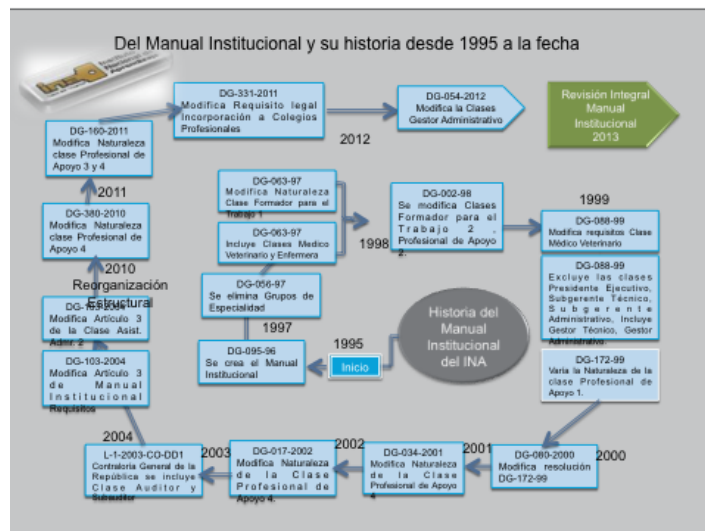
Del Manual Institucional y su historia desde 1995 a la fecha

DG-331-2011
Modifica Requisito legal Incorporación a Colegios Profesionales

DG-054-2012
Modifica la Clases Gestor Administrativo

2012

Revisión Integral Manual Institucional 2013

DG-160-2011
Modifica Naturaleza clase Profesional de Apoyo 3 y 4

2011

DG-380-2010
Modifica Naturaleza clase Profesional de Apoyo 4

2010

Reorganización Estructural

DG-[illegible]
Modifica Artículo 3 de la Clase Asist. Admi. 2

DG-103-2004
Modifica Artículo 3 de Manual Institucional Requisitos

2004

L-1-2003-CO-DD1
Contraloría General de la República se incluye Clase Auditor y Subauditor

2003

DG-017-2002
Modifica Naturaleza de la Clase Profesional de Apoyo 4.

2002

DG-034-2001
Modifica Naturaleza de la Clase Profesional de Apoyo 4

2001

DG-080-2000
Modifica resolución DG-172-99

2000

DG-063-97
Modifica Naturaleza Clase Formador para el Trabajo 1

DG-063-97
Incluye Clases Medico Veterinario y Enfermera

1998

DG-002-98
Se modifica Clases Formador para el Trabajo 2, Profesional de Apoyo 2.

1999

DG-088-99
Modifica requisitos Clase Médico Veterinario

DG-088-99
Excluye las clases Presidente Ejecutivo, Subgerente Técnico, Subgerente Administrativo, Incluye Gestor Técnico, Gestor Administrativo.

DG-172-99
Varia la Naturaleza de la clase Profesional de Apoyo 1.

DG-056-97
Se elimina Grupos de Especialidad

1997

DG-095-96
Se crea el Manual Institucional

1995

Inicio

Historia del Manual Institucional del INA